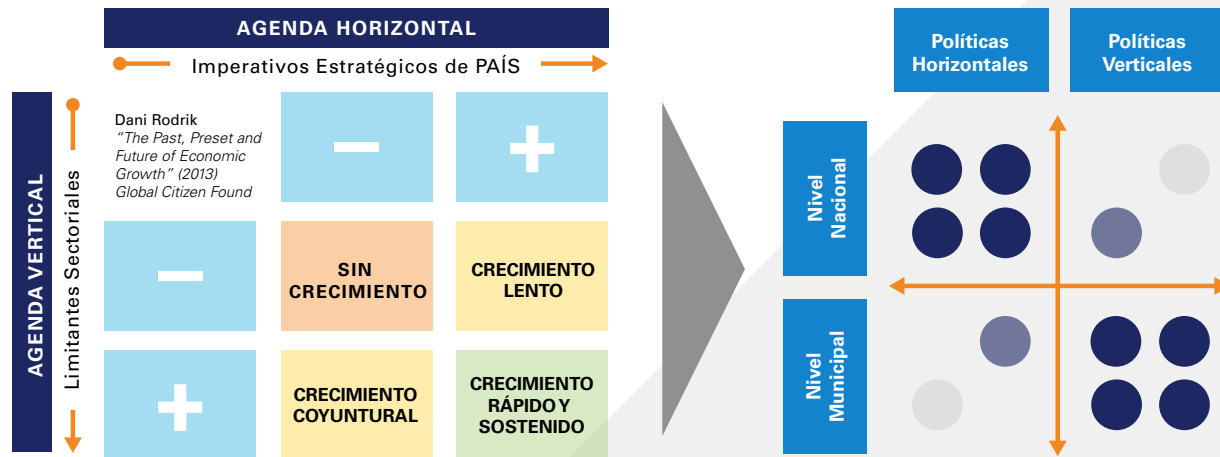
AGENDA HORIZONTAL

Imperativos Estratégicos de PAÍS

AGENDA VERTICAL

Limitantes Sectoriales

Dani Rodrik
*"The Past, Preset and Future of Economic Growth" (2013) Global Citizen Found*

| | – | + |
|---|---|---|
| – | SIN CRECIMIENTO | CRECIMIENTO LENTO |
| + | CRECIMIENTO COYUNTURAL | CRECIMIENTO RÁPIDO Y SOSTENIDO |

Políticas Horizontales

Políticas Verticales

Nivel Nacional

Nivel Municipal